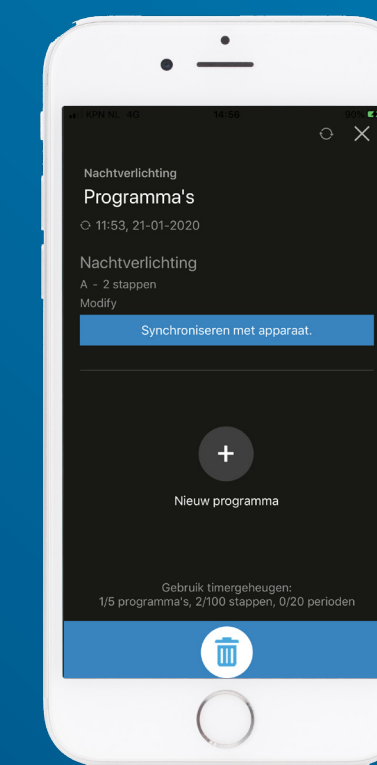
KPN NL 4G 14:56 90%

Nachtverlichting

Programma's

11:53, 21-01-2020

Nachtverlichting

A - 2 stappen

Modify

Synchroniseren met apparaat.

+

Nieuw programma

Gebruik timergeheugen:
1/5 programma's, 2/100 stappen, 0/20 perioden